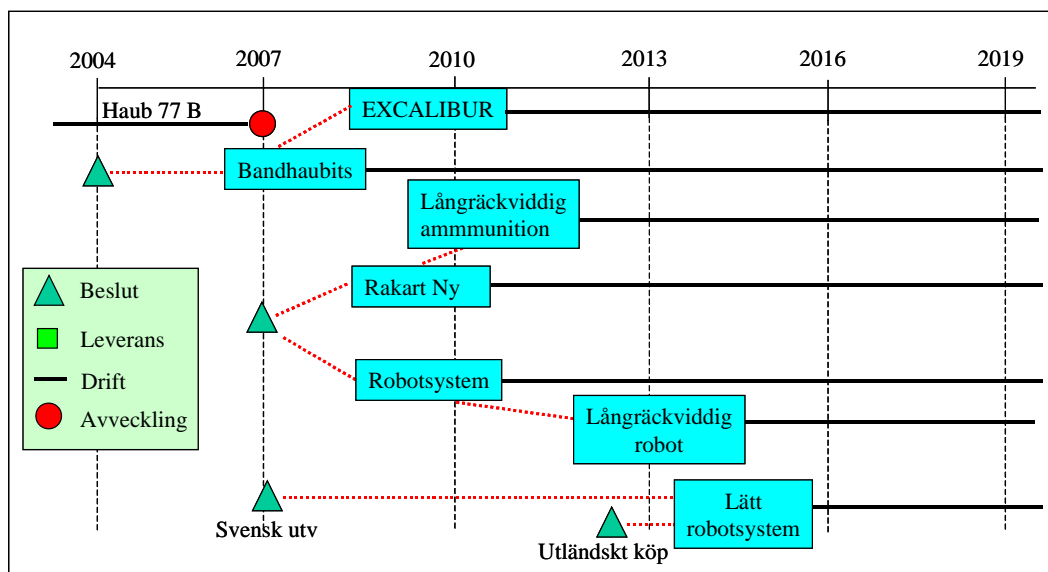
2004
2007
2010
2013
2016
2019

Haub 77 B
EXCALIBUR
Bandhaubits
Långräckviddig ammmunition
Rakart Ny
Robotsystem
Långräckviddig robot
Lätt robotsystem

Beslut
Leverans
Drift
Avveckling

Svensk utv
Utländskt köp